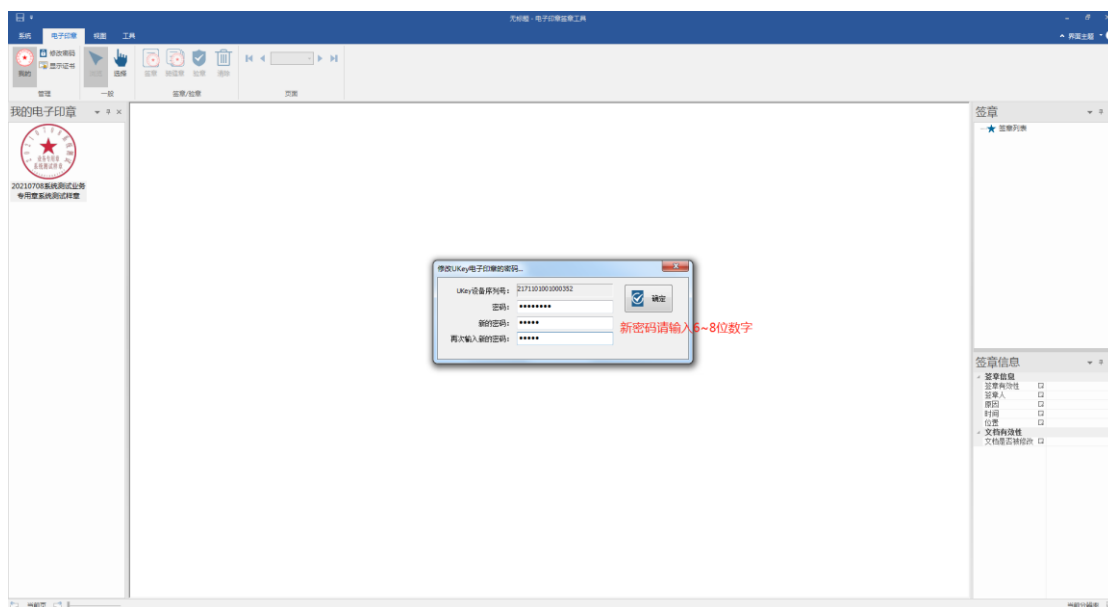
无标题 - 电子印章签章工具

系统 电子印章 视图 工具

界面主题

我的 修改密码 显示证书 管理

选择 选择 一般

签章 骑缝章 验章 清除 签章/验章

页面

我的电子印章

20210708系统测试业务专用章系统测试印章

签章

签章列表

修改UKey电子印章的密码...

UKey设备序列号: 2171101001000352

密码: ●●●●●●●●●

新的密码: ●●●●●

再次输入新的密码: ●●●●●

确定

新密码请输入6~8位数字

签章信息

签章信息
签章有效性
签章人
原因
时间
位置
文档有效性
文档是否被修改

当前页